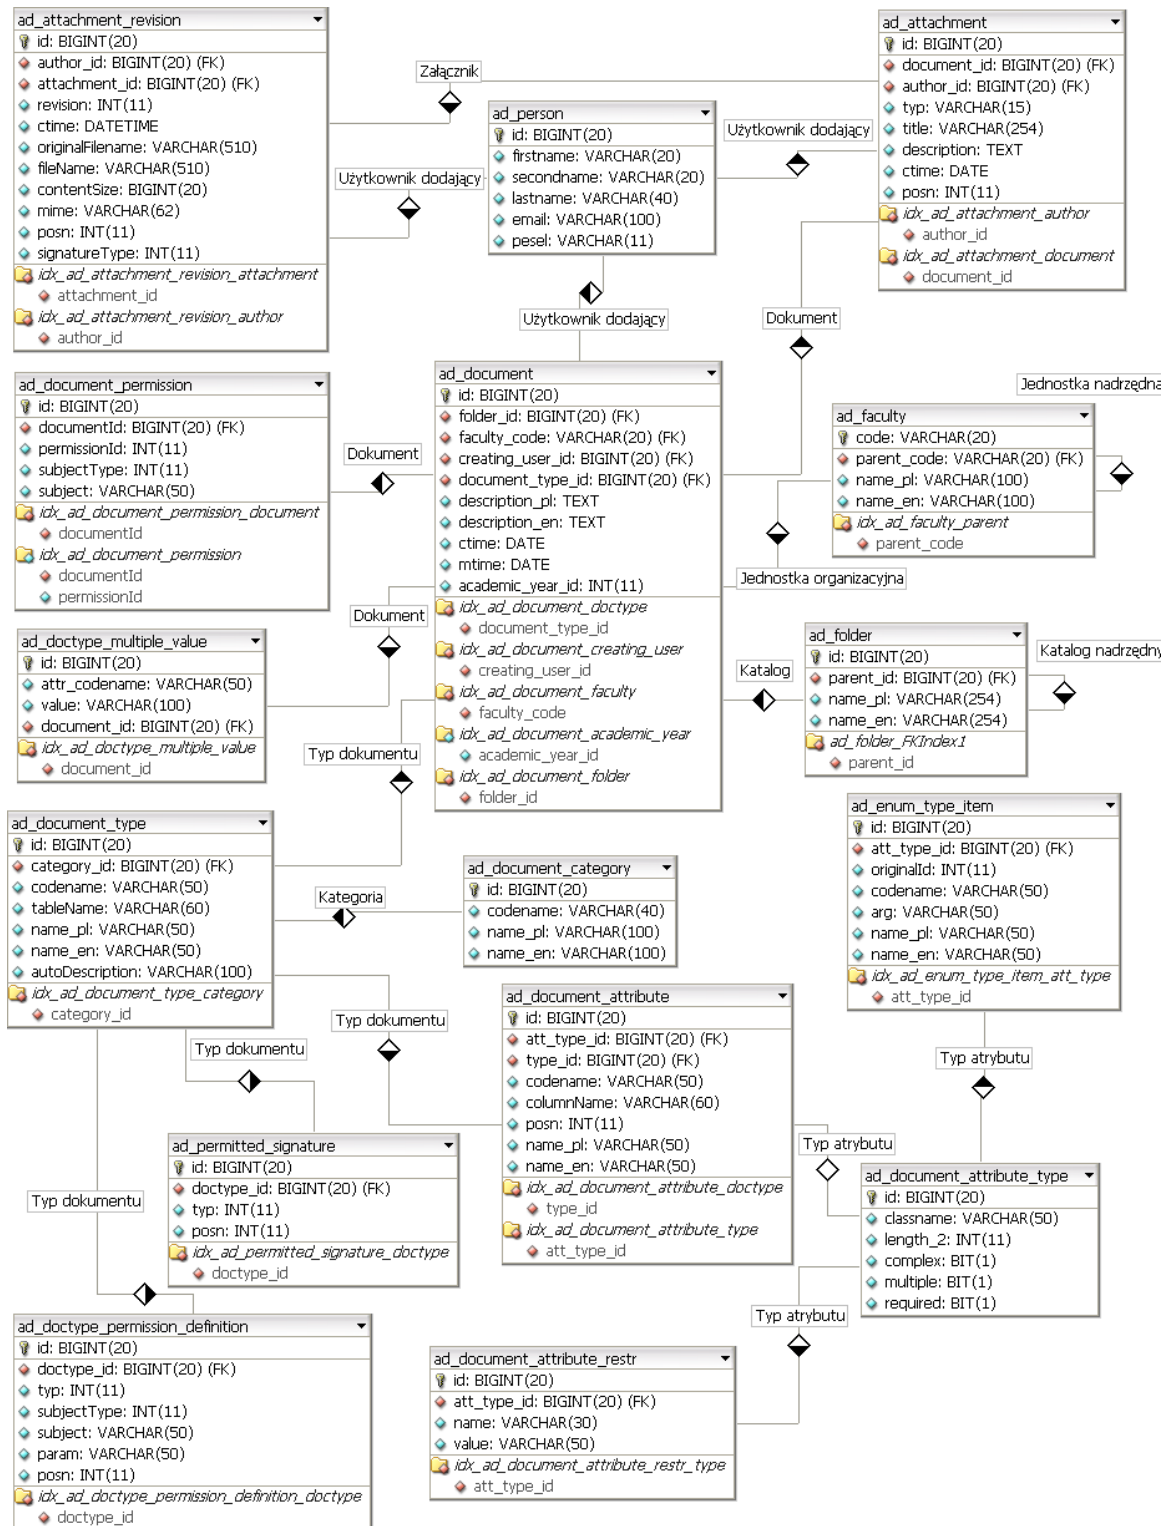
ad_attachment_revision
id: BIGINT(20)
author_id: BIGINT(20) (FK)
attachment_id: BIGINT(20) (FK)
revision: INT(11)
ctime: DATETIME
originalFilename: VARCHAR(510)
fileName: VARCHAR(510)
contentSize: BIGINT(20)
mime: VARCHAR(62)
posn: INT(11)
signatureType: INT(11)
idx_ad_attachment_revision_attachment
attachment_id
idx_ad_attachment_revision_author
author_id

Załącznik

Użytkownik dodający

ad_person
id: BIGINT(20)
firstname: VARCHAR(20)
secondname: VARCHAR(20)
lastname: VARCHAR(40)
email: VARCHAR(100)
pesel: VARCHAR(11)

Użytkownik dodający

ad_attachment
id: BIGINT(20)
document_id: BIGINT(20) (FK)
author_id: BIGINT(20) (FK)
typ: VARCHAR(15)
title: VARCHAR(254)
description: TEXT
ctime: DATE
posn: INT(11)
idx_ad_attachment_author
author_id
idx_ad_attachment_document
document_id

Użytkownik dodający

Dokument

Jednostka nadrzędna

ad_document_permission
id: BIGINT(20)
documentId: BIGINT(20) (FK)
permissionId: INT(11)
subjectType: INT(11)
subject: VARCHAR(50)
idx_ad_document_permission_document
documentId
idx_ad_document_permission
documentId
permissionId

Dokument

ad_document
id: BIGINT(20)
folder_id: BIGINT(20) (FK)
faculty_code: VARCHAR(20) (FK)
creating_user_id: BIGINT(20) (FK)
document_type_id: BIGINT(20) (FK)
description_pl: TEXT
description_en: TEXT
ctime: DATE
mtime: DATE
academic_year_id: INT(11)
idx_ad_document_doctype
document_type_id
idx_ad_document_creating_user
creating_user_id
idx_ad_document_faculty
faculty_code
idx_ad_document_academic_year
academic_year_id
idx_ad_document_folder
folder_id

ad_faculty
code: VARCHAR(20)
parent_code: VARCHAR(20) (FK)
name_pl: VARCHAR(100)
name_en: VARCHAR(100)
idx_ad_faculty_parent
parent_code

Jednostka organizacyjna

Dokument

ad_doctype_multiple_value
id: BIGINT(20)
attr_codename: VARCHAR(50)
value: VARCHAR(100)
document_id: BIGINT(20) (FK)
idx_ad_doctype_multiple_value
document_id

Katalog

ad_folder
id: BIGINT(20)
parent_id: BIGINT(20) (FK)
name_pl: VARCHAR(254)
name_en: VARCHAR(254)
ad_folder_FKIndex1
parent_id

Katalog nadrzędny

Typ dokumentu

ad_document_type
id: BIGINT(20)
category_id: BIGINT(20) (FK)
codename: VARCHAR(50)
tableName: VARCHAR(60)
name_pl: VARCHAR(50)
name_en: VARCHAR(50)
autoDescription: VARCHAR(100)
idx_ad_document_type_category
category_id

Kategoria

ad_document_category
id: BIGINT(20)
codename: VARCHAR(40)
name_pl: VARCHAR(100)
name_en: VARCHAR(100)

ad_enum_type_item
id: BIGINT(20)
att_type_id: BIGINT(20) (FK)
originalId: INT(11)
codename: VARCHAR(50)
arg: VARCHAR(50)
name_pl: VARCHAR(50)
name_en: VARCHAR(50)
idx_ad_enum_type_item_att_type
att_type_id

Typ dokumentu

Typ dokumentu

ad_document_attribute
id: BIGINT(20)
att_type_id: BIGINT(20) (FK)
type_id: BIGINT(20) (FK)
codename: VARCHAR(50)
columnName: VARCHAR(60)
posn: INT(11)
name_pl: VARCHAR(50)
name_en: VARCHAR(50)
idx_ad_document_attribute_doctype
type_id
idx_ad_document_attribute_type
att_type_id

Typ atrybutu

Typ atrybutu

ad_permitted_signature
id: BIGINT(20)
doctype_id: BIGINT(20) (FK)
typ: INT(11)
posn: INT(11)
idx_ad_permitted_signature_doctype
doctype_id

Typ dokumentu

ad_document_attribute_type
id: BIGINT(20)
classname: VARCHAR(50)
length_2: INT(11)
complex: BIT(1)
multiple: BIT(1)
required: BIT(1)

Typ atrybutu

ad_doctype_permission_definition
id: BIGINT(20)
doctype_id: BIGINT(20) (FK)
typ: INT(11)
subjectType: INT(11)
subject: VARCHAR(50)
param: VARCHAR(50)
posn: INT(11)
idx_ad_doctype_permission_definition_doctype
doctype_id

ad_document_attribute_restr
id: BIGINT(20)
att_type_id: BIGINT(20) (FK)
name: VARCHAR(30)
value: VARCHAR(50)
idx_ad_document_attribute_restr_type
att_type_id